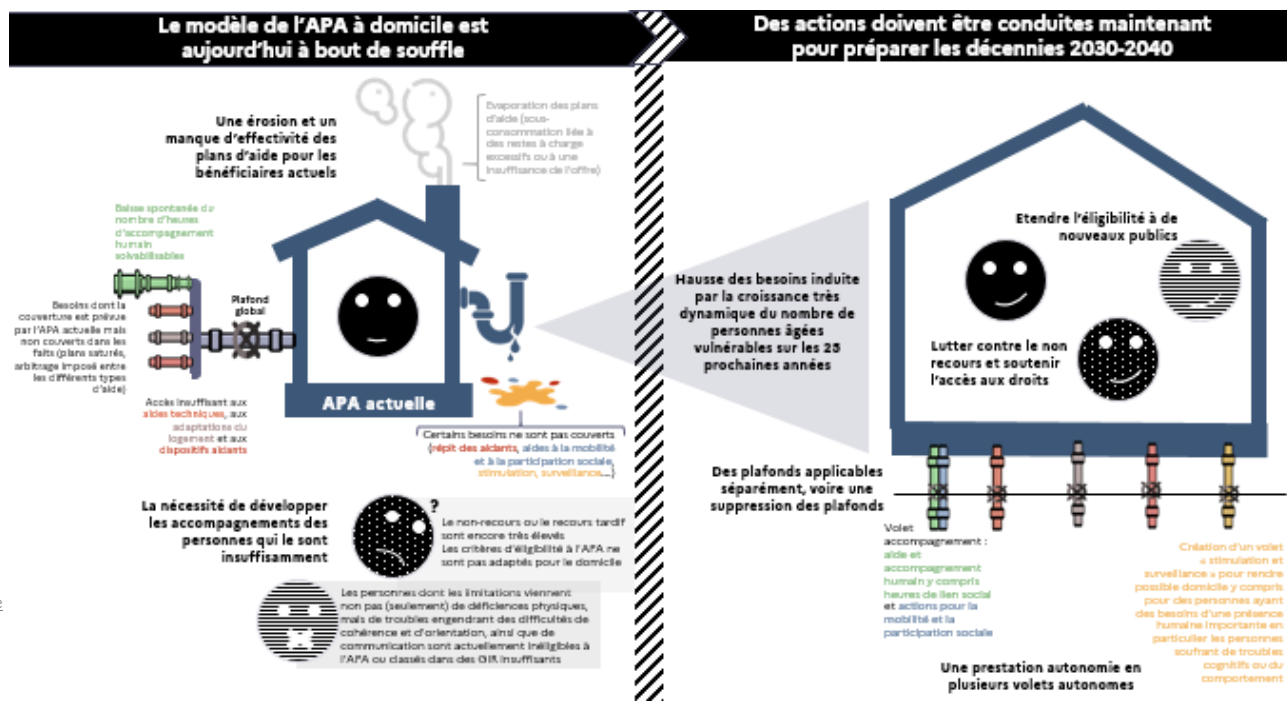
Le modèle de l'APA à domicile est aujourd'hui à bout de souffle

Des actions doivent être conduites maintenant pour préparer les décennies 2030-2040

Une érosion et un manque d'effectivité des plans d'aide pour les bénéficiaires actuels

Evaporation des plans d'aide (sous-consommation liée à des restes à charge excessifs ou à une insuffisance de l'offre)

Baisse spontanée du nombre d'heures d'accompagnement humain solvabilisables

Besoins dont la couverture est prévue par l'APA actuelle mais non couverts dans les faits (plans saturés, arbitrage imposé entre les différents types d'aide)

Plafond global

Accès insuffisant aux aides techniques, aux adaptations du logement et aux dispositifs aidants

APA actuelle

Certains besoins ne sont pas couverts (répit des aidants, aides à la mobilité et à la participation sociale, stimulation, surveillance...)

La nécessité de développer les accompagnements des personnes qui le sont insuffisamment

?

Le non-recours ou le recours tardif sont encore très élevés
Les critères d'éligibilité à l'APA ne sont pas adaptés pour le domicile

Les personnes dont les limitations viennent non pas (seulement) de déficiences physiques, mais de troubles engendrant des difficultés de cohérence et d'orientation, ainsi que de communication sont actuellement inéligibles à l'APA ou classés dans des GIR insuffisants

Hausse des besoins induite par la croissance très dynamique du nombre de personnes âgées vulnérables sur les 25 prochaines années

Etendre l'éligibilité à de nouveaux publics

Lutter contre le non recours et soutenir l'accès aux droits

Des plafonds applicables séparément, voire une suppression des plafonds

Volet accompagnement : aide et accompagnement humain y compris heures de lien social et actions pour la mobilité et la participation sociale

Création d'un volet « stimulation et surveillance » pour rendre possible domicile y compris pour des personnes ayant des besoins d'une présence humaine importante en particulier les personnes souffrant de troubles cognitifs ou du comportement

Une prestation autonomie en plusieurs volets autonomes